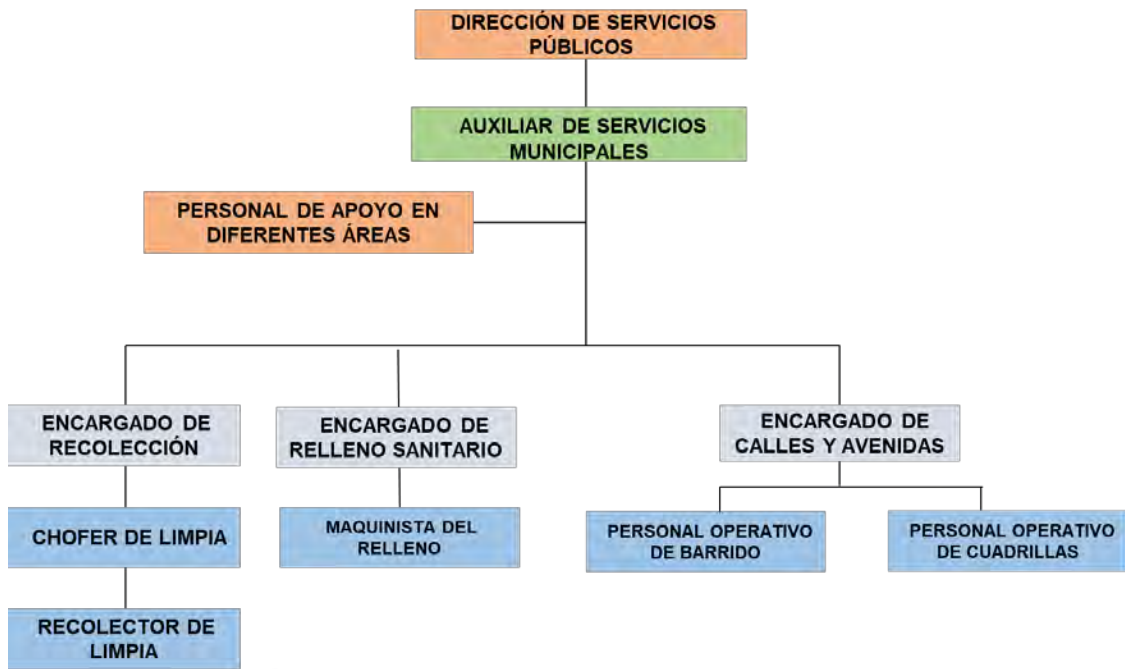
DIRECCIÓN DE SERVICIOS PÚBLICOS

AUXILIAR DE SERVICIOS MUNICIPALES

PERSONAL DE APOYO EN DIFERENTES ÁREAS

ENCARGADO DE RECOLECCIÓN

CHOFER DE LIMPIA

RECOLECTOR DE LIMPIA

ENCARGADO DE RELLENO SANITARIO

MAQUINISTA DEL RELLENO

ENCARGADO DE CALLES Y AVENIDAS

PERSONAL OPERATIVO DE BARRIDO

PERSONAL OPERATIVO DE CUADRILLAS